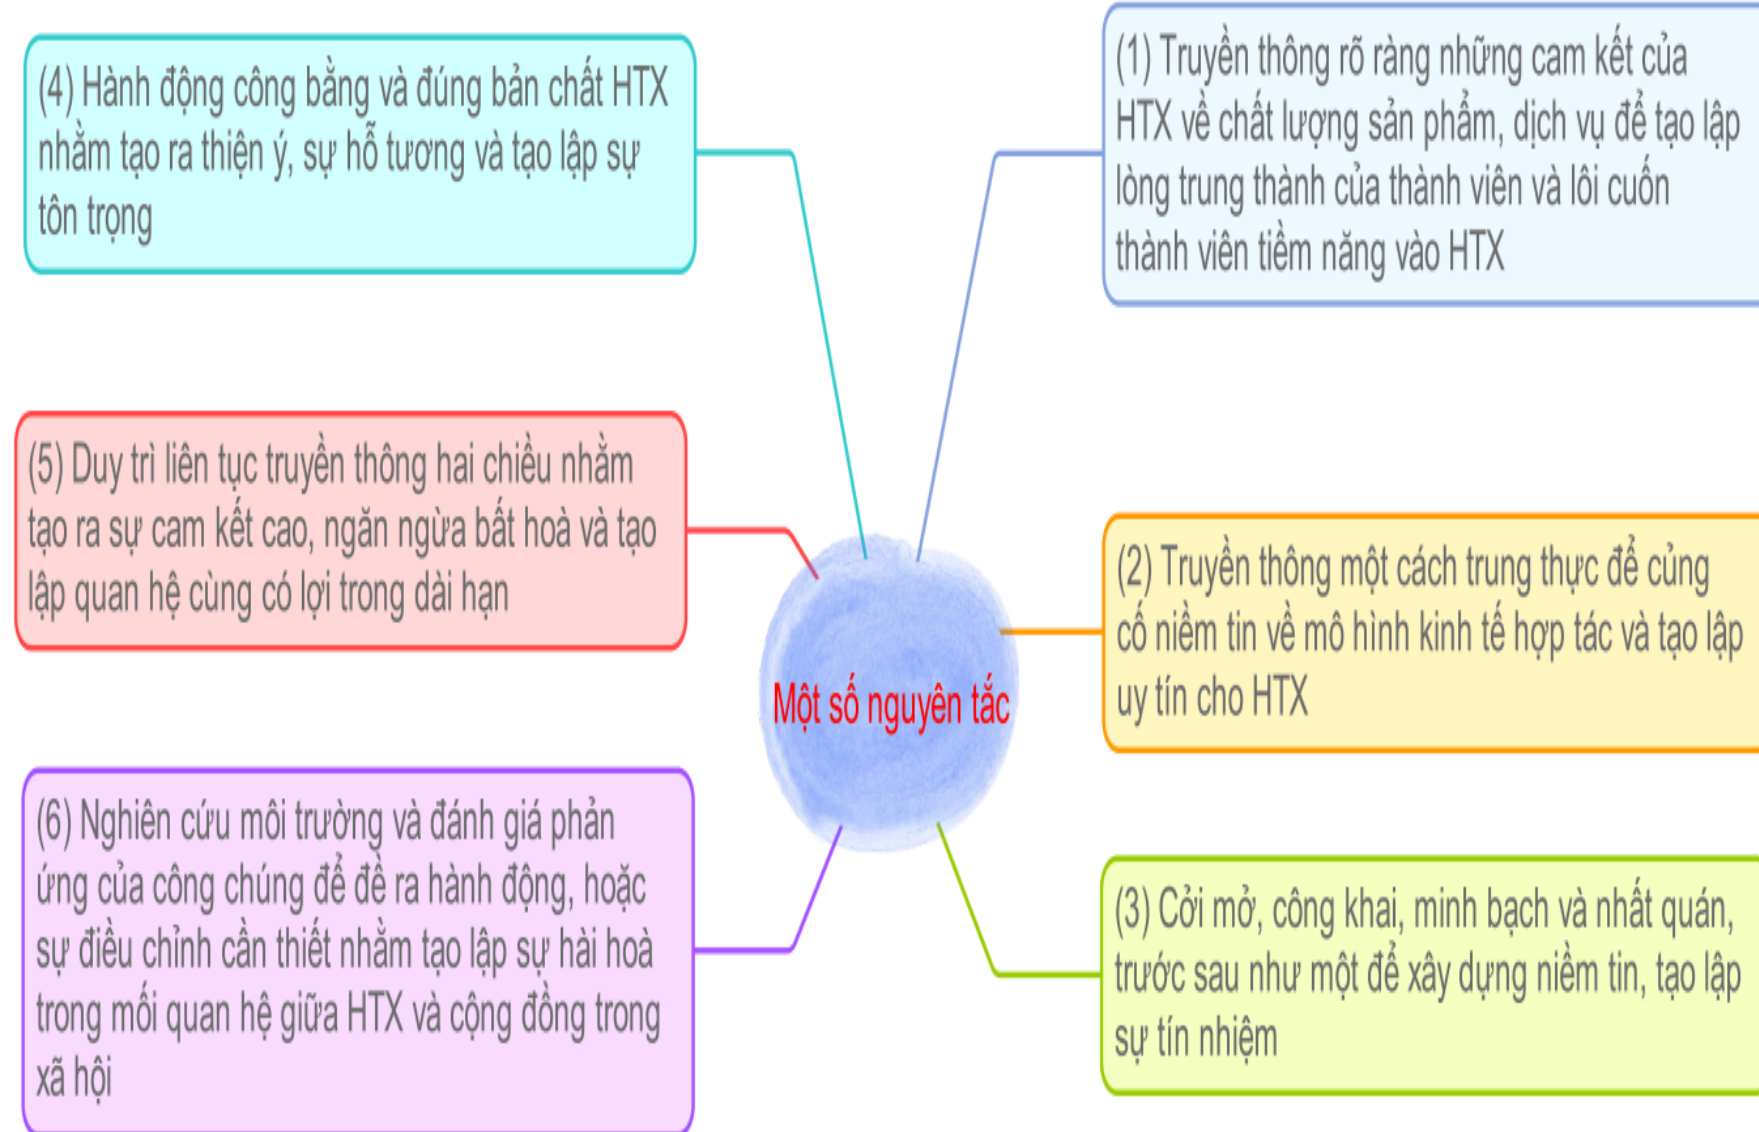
Một số nguyên tắc

(1) Truyền thông rõ ràng những cam kết của HTX về chất lượng sản phẩm, dịch vụ để tạo lập lòng trung thành của thành viên và lôi cuốn thành viên tiềm năng vào HTX

(2) Truyền thông một cách trung thực để củng cố niềm tin về mô hình kinh tế hợp tác và tạo lập uy tín cho HTX

(3) Cởi mở, công khai, minh bạch và nhất quán, trước sau như một để xây dựng niềm tin, tạo lập sự tín nhiệm

(4) Hành động công bằng và đúng bản chất HTX nhằm tạo ra thiện ý, sự hỗ tương và tạo lập sự tôn trọng

(5) Duy trì liên tục truyền thông hai chiều nhằm tạo ra sự cam kết cao, ngăn ngừa bất hoà và tạo lập quan hệ cùng có lợi trong dài hạn

(6) Nghiên cứu môi trường và đánh giá phản ứng của công chúng để đề ra hành động, hoặc sự điều chỉnh cần thiết nhằm tạo lập sự hài hoà trong mối quan hệ giữa HTX và cộng đồng trong xã hội